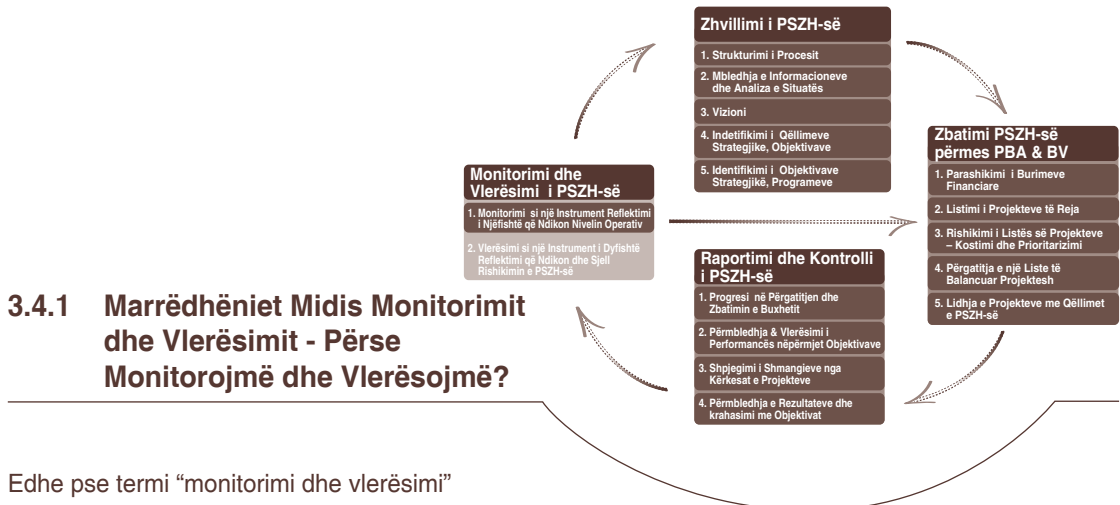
Zhvillimi i PSZH-së

1. Strukturimi i Procesit

2. Mbledhja e Informacioneve dhe Analiza e Situatës

3. Vizioni

4. Indetifikimi i Qëllimeve Strategjike, Objektivave

5. Identifikimi i Objektivave Strategjikë, Programeve

Zbatimi PSZH-së përmes PBA & BV

1. Parashikimi i Burimeve Financiare

2. Listimi i Projekteve të Reja

3. Rishikimi i Listës së Projekteve – Kostimi dhe Prioritarizimi

4. Përgatitja e një Liste të Balancuar Projektesh

5. Lidhja e Projekteve me Qëllimet e PSZH-së

Monitorimi dhe Vlerësimi i PSZH-së

1. Monitorimi si një Instrument Reflektimi i Njëfishtë që Ndikon Nivelin Operativ

2. Vlerësimi si një Instrument i Dyfishtë Reflektimi që Ndikon dhe Sjell Rishikimin e PSZH-së

Raportimi dhe Kontrolli i PSZH-së

1. Progresi në Përgatitjen dhe Zbatimin e Buxhetit

2. Përmbledhja & Vlerësimi i Performancës nëpërmjet Objektivave

3. Shpjegimi i Shmangieve nga Kërkesat e Projekteve

4. Përmbledhja e Rezultateve dhe krahasimi me Objektivat

3.4.1 Marrëdhëniet Midis Monitorimit dhe Vlerësimit - Përse Monitorojmë dhe Vlerësojmë?

Edhe pse termi “monitorimi dhe vlerësimi”